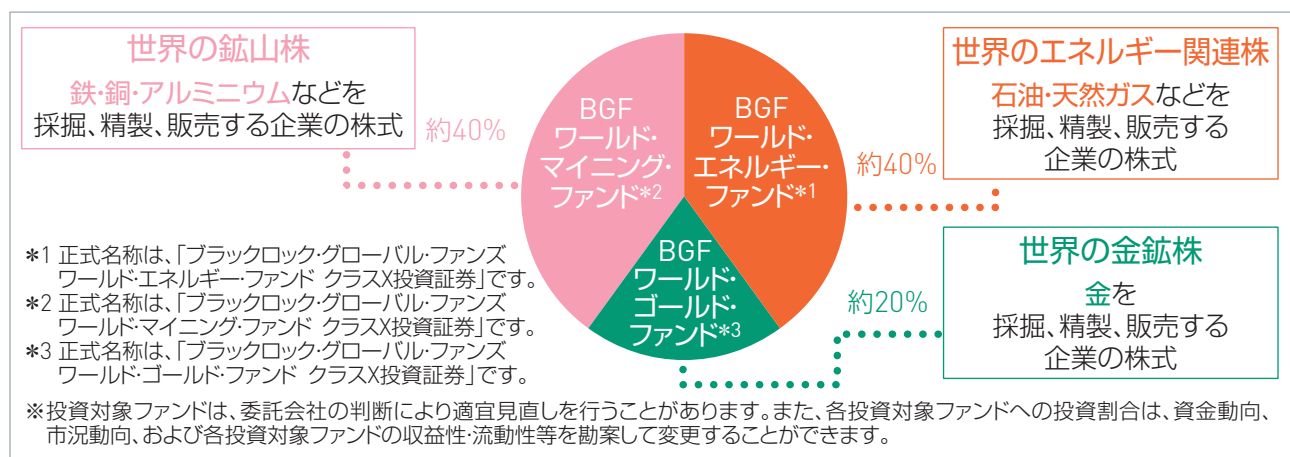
世界の鉱山株

鉄・銅・アルミニウムなどを採掘、精製、販売する企業の株式

約40%

BGF ワールド・マイニング・ファンド＊2

BGF ワールド・エネルギー・ファンド＊1

約40%

世界のエネルギー関連株

石油・天然ガスなどを採掘、精製、販売する企業の株式

BGF ワールド・ゴールド・ファンド＊3

約20%

世界の金鉱株

金を採掘、精製、販売する企業の株式

＊1 正式名称は、「ブラックロック・グローバル・ファンズ ワールド・エネルギー・ファンド クラスX投資証券」です。
＊2 正式名称は、「ブラックロック・グローバル・ファンズ ワールド・マイニング・ファンド クラスX投資証券」です。
＊3 正式名称は、「ブラックロック・グローバル・ファンズ ワールド・ゴールド・ファンド クラスX投資証券」です。

※投資対象ファンドは、委託会社の判断により適宜見直しを行うことがあります。また、各投資対象ファンドへの投資割合は、資金動向、市況動向、および各投資対象ファンドの収益性・流動性等を勘案して変更することができます。